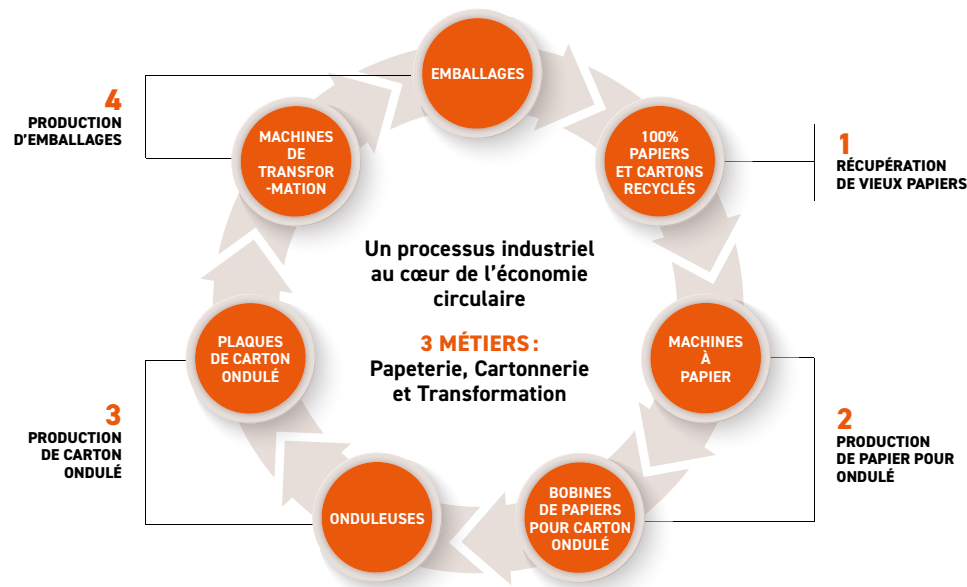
EMBALLAGES

100% PAPIERS ET CARTONS RECYCLÉS

1
RÉCUPÉRATION DE VIEUX PAPIERS

MACHINES À PAPIER

2
PRODUCTION DE PAPIER POUR ONDULÉ

BOBINES DE PAPIERS POUR CARTON ONDULÉ

ONDULEUSES

3
PRODUCTION DE CARTON ONDULÉ

PLAQUES DE CARTON ONDULÉ

MACHINES DE TRANSFORMATION

4
PRODUCTION D'EMBALLAGES

Un processus industriel au cœur de l'économie circulaire

3 MÉTIERS :
Papeterie, Cartonnerie et Transformation